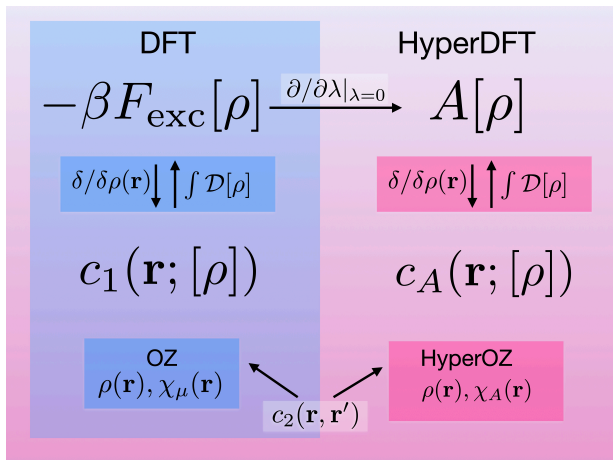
DFT

HyperDFT

$-\beta F_{\mathrm{exc}}[\rho]$ $\xrightarrow{\partial/\partial\lambda|_{\lambda=0}}$ $A[\rho]$

$\delta/\delta\rho(\mathbf{r})$ $\int \mathcal{D}[\rho]$

$\delta/\delta\rho(\mathbf{r})$ $\int \mathcal{D}[\rho]$

$c_1(\mathbf{r};[\rho])$

$c_A(\mathbf{r};[\rho])$

OZ
$\rho(\mathbf{r}), \chi_\mu(\mathbf{r})$

HyperOZ
$\rho(\mathbf{r}), \chi_A(\mathbf{r})$

$c_2(\mathbf{r}, \mathbf{r}')$